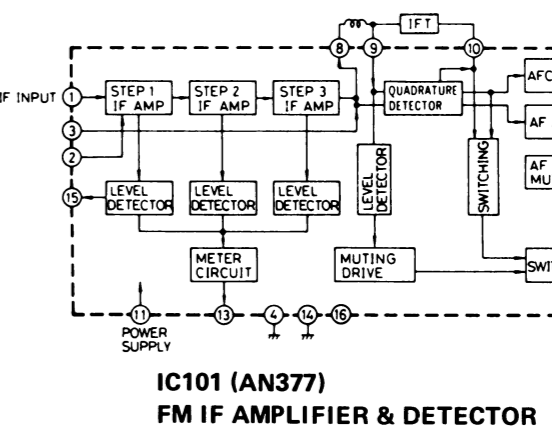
IFT

8 9 10

IF INPUT 1

STEP 1 IF AMP

STEP 2 IF AMP

STEP 3 IF AMP

QUADRATURE DETECTOR

AFC

AF

3

2

LEVEL DETECTOR

SWITCHING

AF MU

15

LEVEL DETECTOR

LEVEL DETECTOR

LEVEL DETECTOR

METER CIRCUIT

MUTING DRIVE

SWIT

11

POWER SUPPLY

13

4

14

16

IC101 (AN377)
FM IF AMPLIFIER & DETECTOR